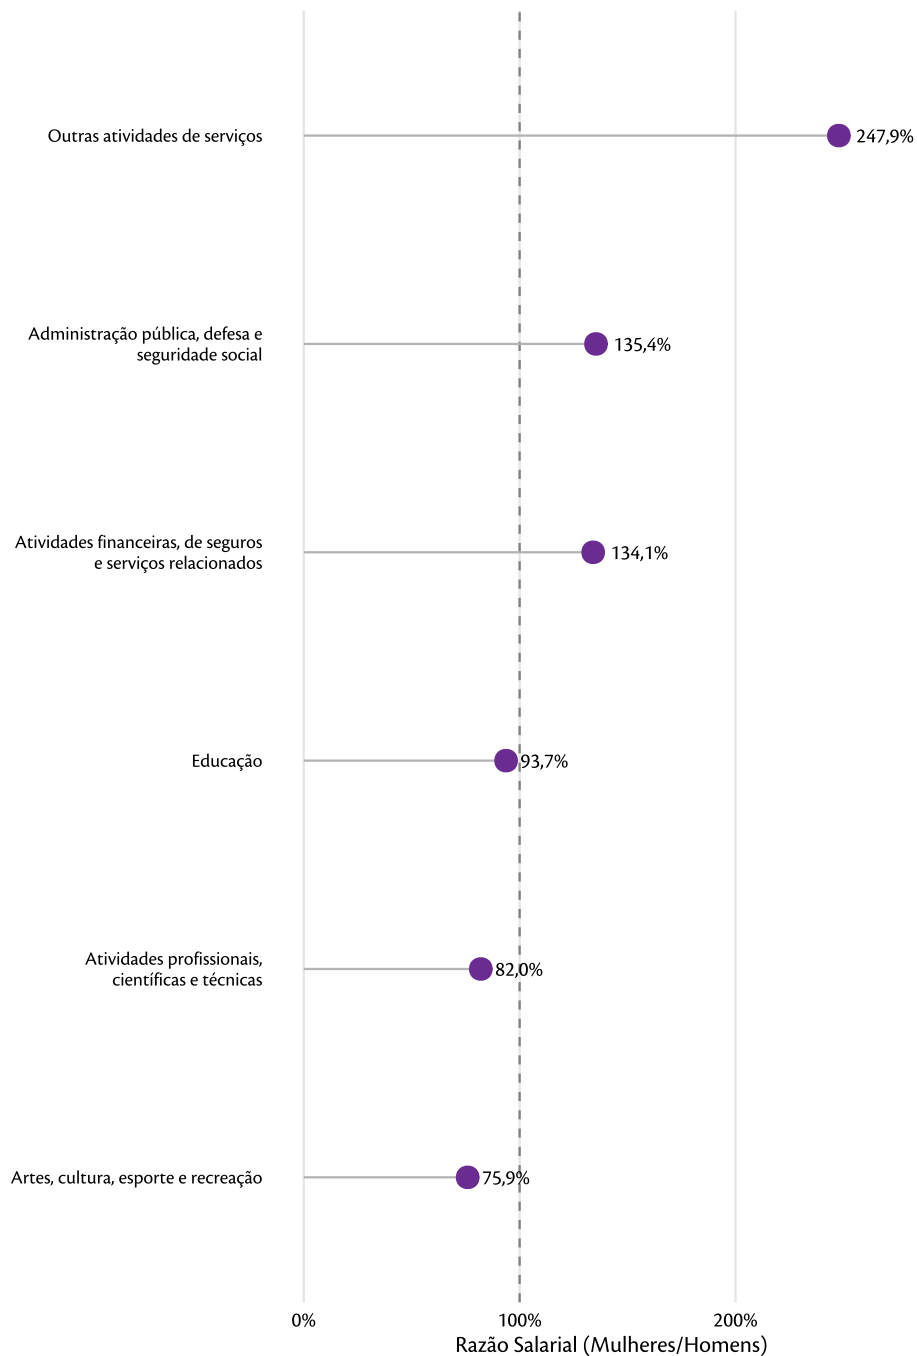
Outras atividades de serviços
247,9%

Administração pública, defesa e seguridade social
135,4%

Atividades financeiras, de seguros e serviços relacionados
134,1%

Educação
93,7%

Atividades profissionais, científicas e técnicas
82,0%

Artes, cultura, esporte e recreação
75,9%

0%
100%
200%
Razão Salarial (Mulheres/Homens)